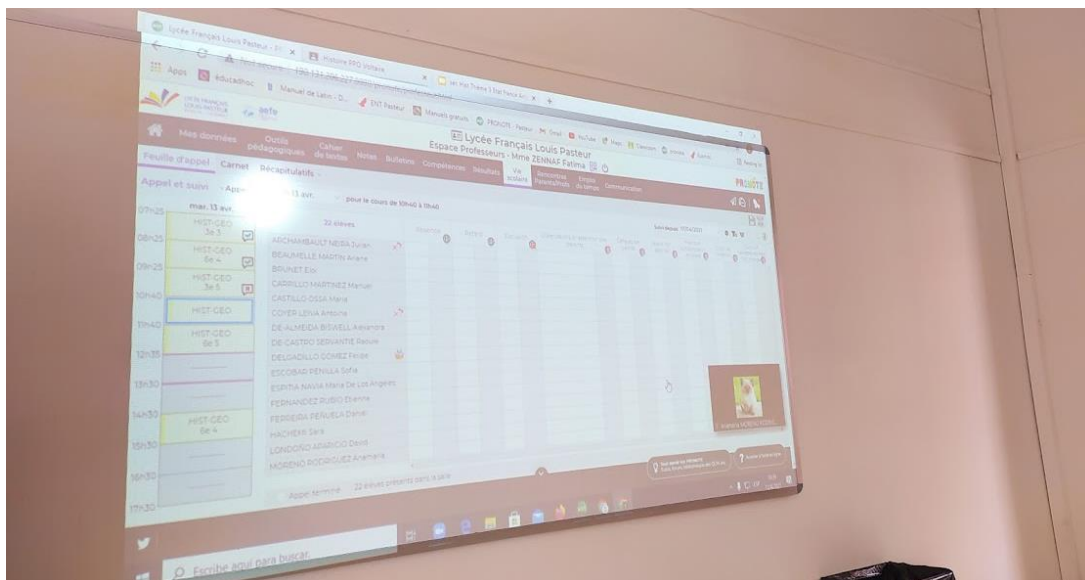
Lycée Français Louis Pasteur - PR ×
Histoire EPO Voltaire
Apps
Educadhoc
Manuel de Latin - D...
ENT Pasteur
Manuels gratuits
PRONOTE
Gmail
YouTube
Maps

Mes données
Outils pédagogiques
Cahier de textes
Notes
Bulletins
Compétences
Résultats
Vie scolaire
Rencontres Parents/Profs
Emploi du temps
Communication

Lycée Français Louis Pasteur
Espace Professeurs - Mme ZENNAF Fatima

PRONOTE

Feuille d'appel
Carnet
Récapitulatifs

Appel et suivi
mar. 13 avr.
pour le cours de 10h40 à 11h40

07h25
08h25
09h25
10h40
11h40
12h35
13h30
14h30
15h30
16h30
17h30

HIST-GEO 3e 3
HIST-GEO 6e 4
HIST-GEO 3e 5
HIST-GEO
HIST-GEO 6e 5
HIST-GEO 6e 4

22 élèves

ARCHAMBAULT NEIRA Julian
BEAUMELLE MARTIN Ariane
BRUNET Eloi
CARRILLO MARTINEZ Manuel
CASTILLO OSSA María
COYER LEINA Antoine
DE-ALMEIDA BISWELL Alexandra
DE-CASTRO SERVANTIE Rebeca
DELGADILLO GOMEZ Felipe
ESCOBAR PEÑUELA Sofía
ESPITIA NAVIA María De Los Angeles
FERNANDEZ RUBIO Etienne
FERREIRA PEÑUELA Daniel
HACHEKK Sara
LONDOÑO APARICIO David
MORENO RODRIGUEZ Anamaría

Absence
Retard
Passage à l'infirmerie
Dispense
Sanction

Appel terminé
22 élèves présents dans la salle

Escribe aquí para buscar